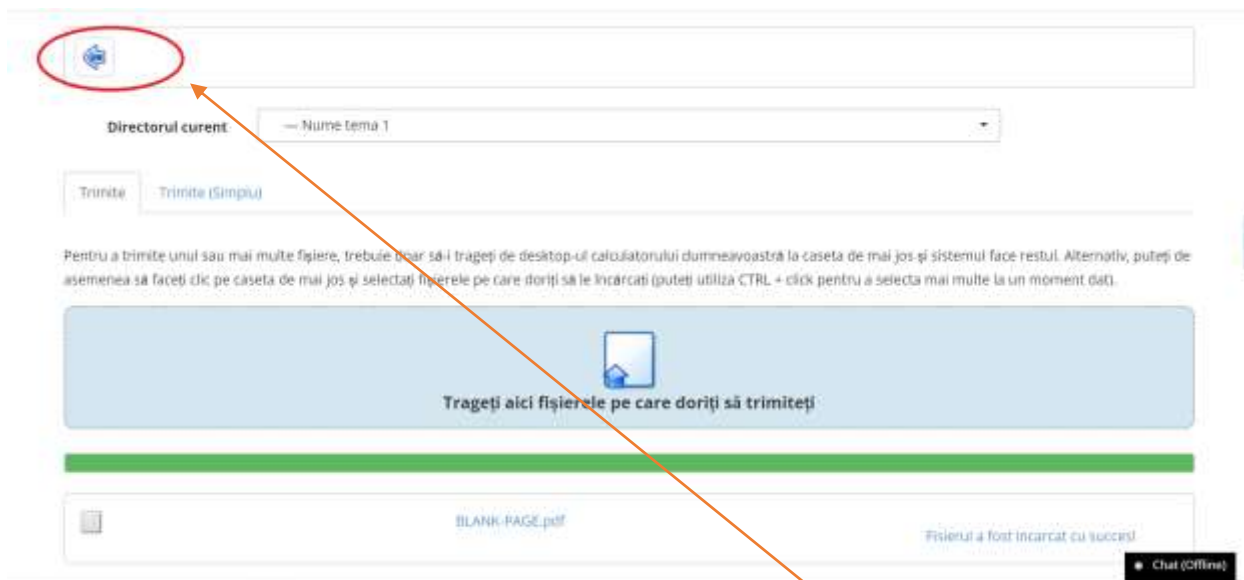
Directorul curent — Nume tema 1

Trimite Trimite (Simplu)

Pentru a trimite unul sau mai multe fișiere, trebuie doar să-i trageți de desktop-ul calculatorului dumneavoastră la caseta de mai jos și sistemul face restul. Alternativ, puteți de asemenea să faceți clic pe caseta de mai jos și selectați fișierele pe care doriți să le încărcați (puteți utiliza CTRL + click pentru a selecta mai multe la un moment dat).

Trageți aici fișierele pe care doriți să trimiteți

BLANK-PAGE.pdf

Fisierul a fost incarcat cu succes!

Chat (Offline)